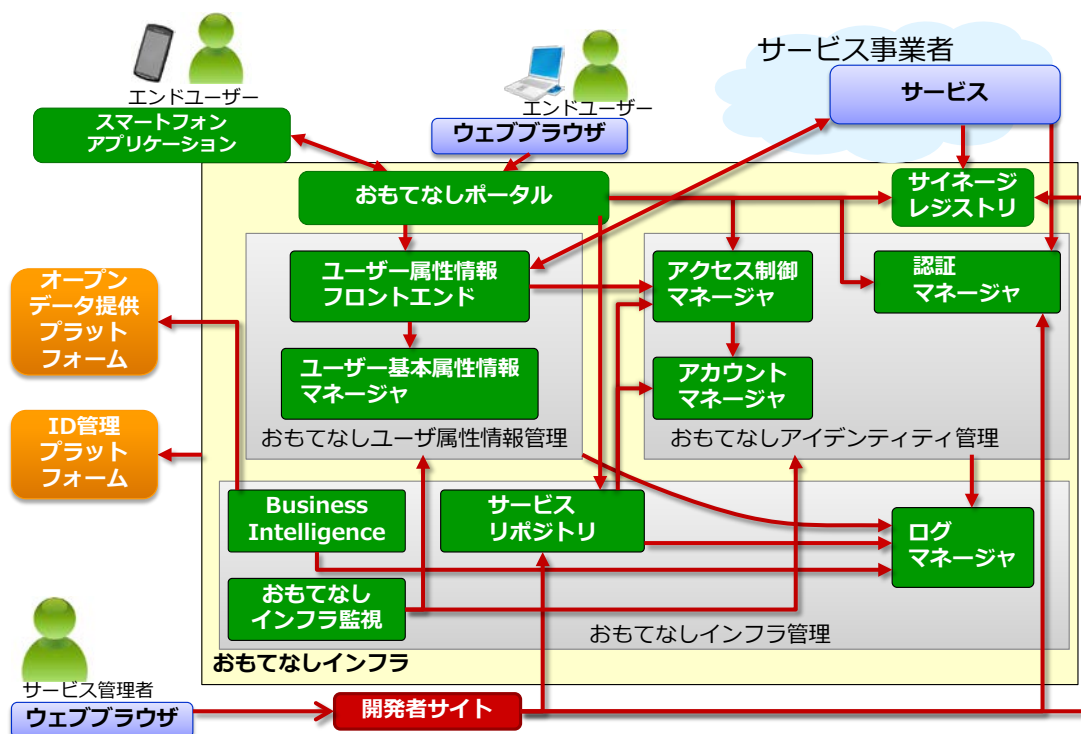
サービス事業者

エンドユーザー

スマートフォン
アプリケーション

エンドユーザー

ウェブブラウザ

サービス

おもてなしポータル

サイネージ
レジストリ

ユーザー属性情報
フロントエンド

アクセス制御
マネージャ

認証
マネージャ

オープン
データ提供
プラット
フォーム

ユーザー基本属性情報
マネージャ

アカウント
マネージャ

ID管理
プラット
フォーム

おもてなしユーザ属性情報管理

おもてなしアイデンティティ管理

Business
Intelligence

サービス
リポジトリ

ログ
マネージャ

おもてなし
インフラ監視

おもてなしインフラ管理

おもてなしインフラ

サービス管理者

ウェブブラウザ

開発者サイト